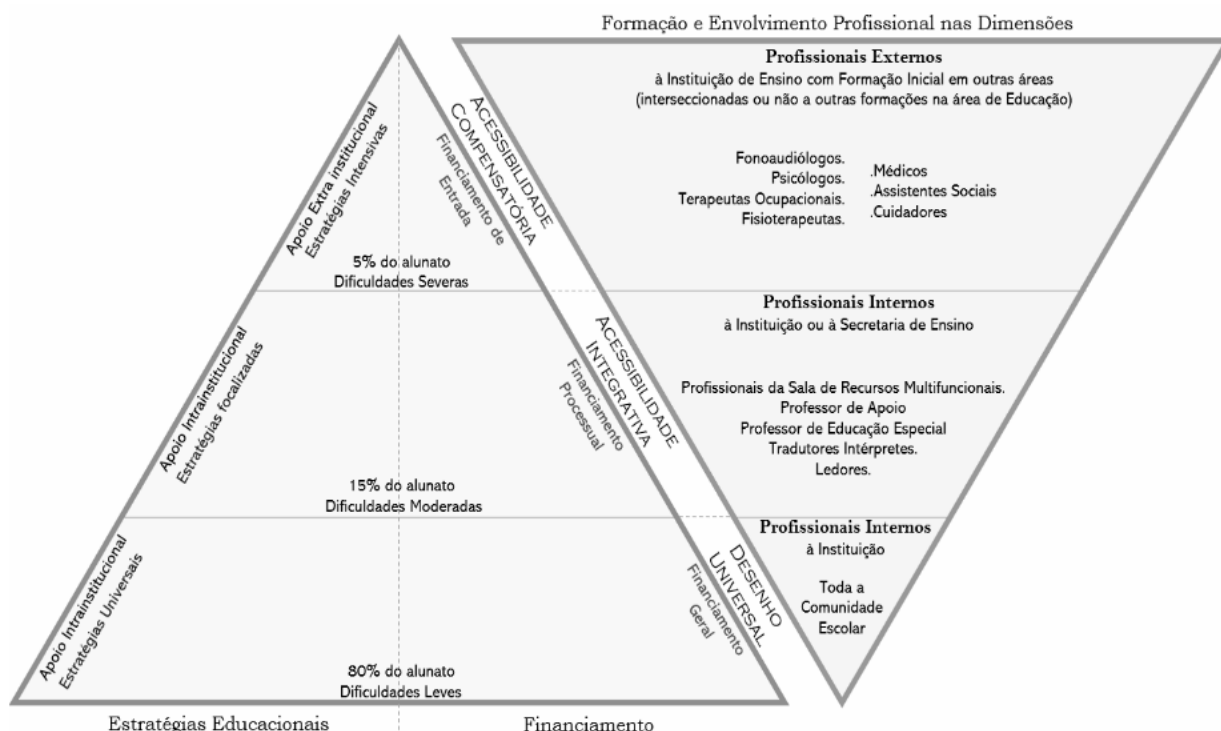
Formação e Envolvimento Profissional nas Dimensões

Profissionais Externos
à Instituição de Ensino com Formação Inicial em outras áreas (interseccionadas ou não a outras formações na área de Educação)

Fonoaudiólogos.
Psicólogos.
Terapeutas Ocupacionais.
Fisioterapeutas.

.Médicos
.Assistentes Sociais
.Cuidadores

Apoio Extra institucional
Estratégias Intensivas

ACESSIBILIDADE COMPENSATÓRIA
Financiamento de Entrada

5% do alunato
Dificuldades Severas

Profissionais Internos
à Instituição ou à Secretaria de Ensino

Profissionais da Sala de Recursos Multifuncionais.
Professor de Apoio
Professor de Educação Especial
Tradutores Intérpretes.
Ledores.

Apoio Intrainstitucional
Estratégias focalizadas

ACESSIBILIDADE INTEGRATIVA
Financiamento Processual

15% do alunato
Dificuldades Moderadas

Profissionais Internos
à Instituição

Toda a Comunidade Escolar

Apoio Intrainstitucional
Estratégias Universais

DESENHO UNIVERSAL
Financiamento Geral

80% do alunato
Dificuldades Leves

Estratégias Educacionais

Financiamento